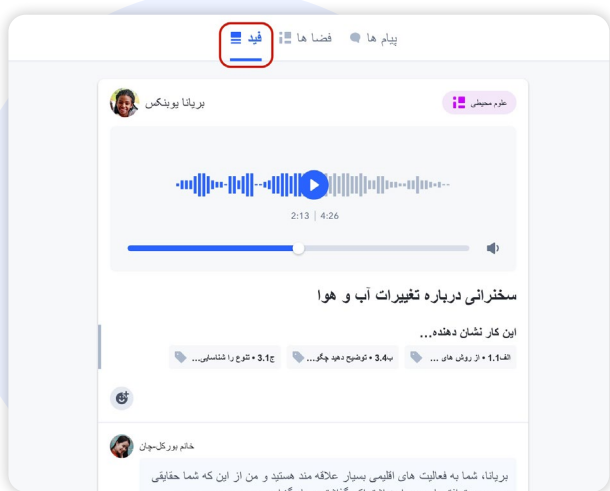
پیام ها فضا ها فید

علوم محیطی بریانا یوبنکس

2:13 | 4:26

سخنرانی درباره تغییرات آب و هوا

این کار نشان دهنده...

الف1.1 • از روش های ... ب3.4 • توضیح دهید چگو... ج3.1 • تنوع را شناسایی...

خانم بورکل-چان

بریانا، شما به فعالیت های اقلیمی بسیار علاقه مند هستید و من از این که شما حقایقی